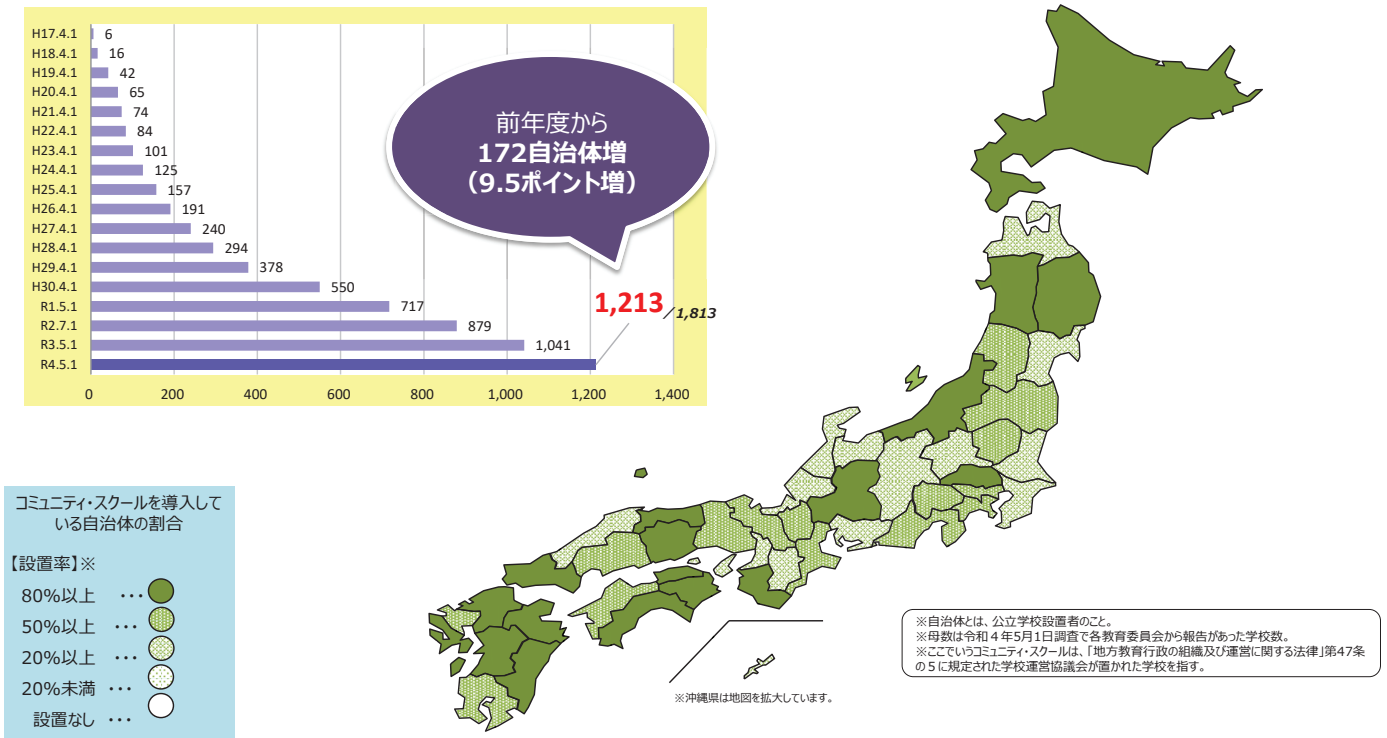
| | |
|---|---|
| H17.4.1 | 6 |
| H18.4.1 | 16 |
| H19.4.1 | 42 |
| H20.4.1 | 65 |
| H21.4.1 | 74 |
| H22.4.1 | 84 |
| H23.4.1 | 101 |
| H24.4.1 | 125 |
| H25.4.1 | 157 |
| H26.4.1 | 191 |
| H27.4.1 | 240 |
| H28.4.1 | 294 |
| H29.4.1 | 378 |
| H30.4.1 | 550 |
| R1.5.1 | 717 |
| R2.7.1 | 879 |
| R3.5.1 | 1,041 |
| R4.5.1 | 1,213／1,813 |

0 200 400 600 800 1,000 1,200 1,400

前年度から
172自治体増
（9.5ポイント増）

コミュニティ・スクールを導入している自治体の割合

【設置率】※
80%以上 ・・・
50%以上 ・・・
20%以上 ・・・
20%未満 ・・・
設置なし ・・・

※沖縄県は地図を拡大しています。

※自治体とは、公立学校設置者のこと。
※母数は令和４年5月1日調査で各教育委員会から報告があった学校数。
※ここでいうコミュニティ・スクールは、「地方教育行政の組織及び運営に関する法律」第47条の５に規定された学校運営協議会が置かれた学校を指す。